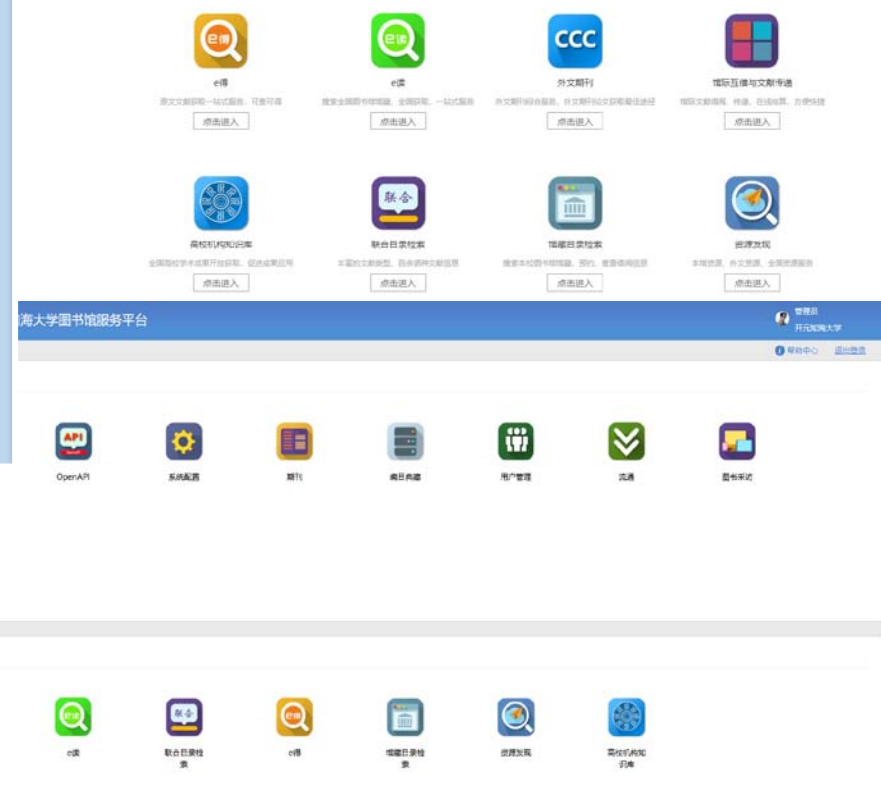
e得

原文文献获取一站式服务，可查可得

点击进入

e读

搜索全国图书馆馆藏，全网获取，一站式服务

点击进入

CCC

外文期刊

外文期刊综合服务，外文期刊论文获取最佳途径

点击进入

馆际互借与文献传递

馆际文献调阅、传递、在线结算，方便快捷

点击进入

高校机构知识库

全国高校学术成果开放获取，促进成果应用

点击进入

联合
联合目录检索

丰富的文献类型，百余语种文献信息

点击进入

馆藏目录检索

搜索本校图书馆馆藏、预约、查看借阅信息

点击进入

资源发现

本地资源、外文资源、全面资源服务

点击进入

海大学图书馆服务平台

管理员
开元知海大学

帮助中心 退出登录

API
OpenAPI

系统配置

期刊

INNOPAC书目典藏

用户管理

流通

图书采访

e读

联合
联合目录检索

e得

馆藏目录检索

资源发现

高校机构知识库